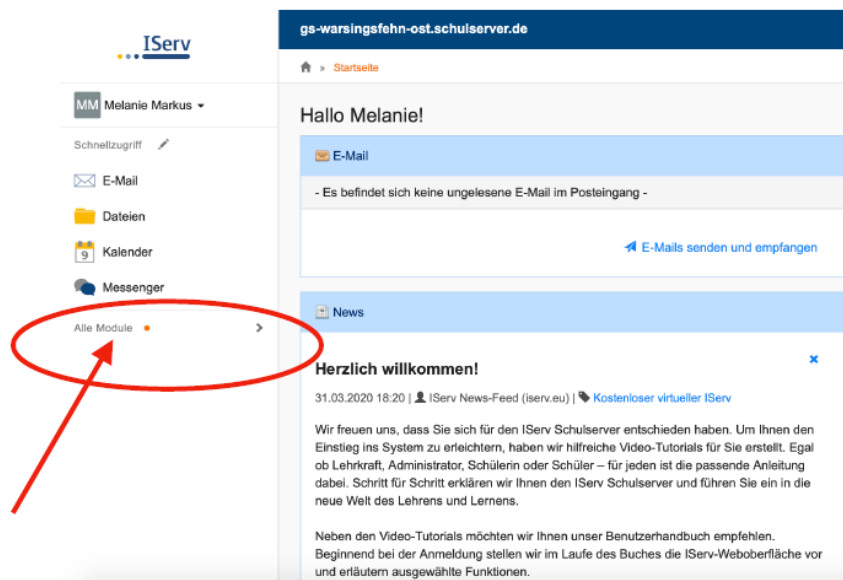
IServ

MM Melanie Markus

Schnellzugriff

E-Mail

Dateien

9 Kalender

Messenger

Alle Module

gs-warsingsfehn-ost.schulserver.de

» Startseite

Hallo Melanie!

E-Mail

- Es befindet sich keine ungelesene E-Mail im Posteingang -

E-Mails senden und empfangen

News

Herzlich willkommen!

31.03.2020 18:20 | IServ News-Feed (iserv.eu) | Kostenloser virtueller IServ

Wir freuen uns, dass Sie sich für den IServ Schulserver entschieden haben. Um Ihnen den Einstieg ins System zu erleichtern, haben wir hilfreiche Video-Tutorials für Sie erstellt. Egal ob Lehrkraft, Administrator, Schülerin oder Schüler – für jeden ist die passende Anleitung dabei. Schritt für Schritt erklären wir Ihnen den IServ Schulserver und führen Sie ein in die neue Welt des Lehrens und Lernens.

Neben den Video-Tutorials möchten wir Ihnen unser Benutzerhandbuch empfehlen. Beginnend bei der Anmeldung stellen wir im Laufe des Buches die IServ-Weboberfläche vor und erläutern ausgewählte Funktionen.